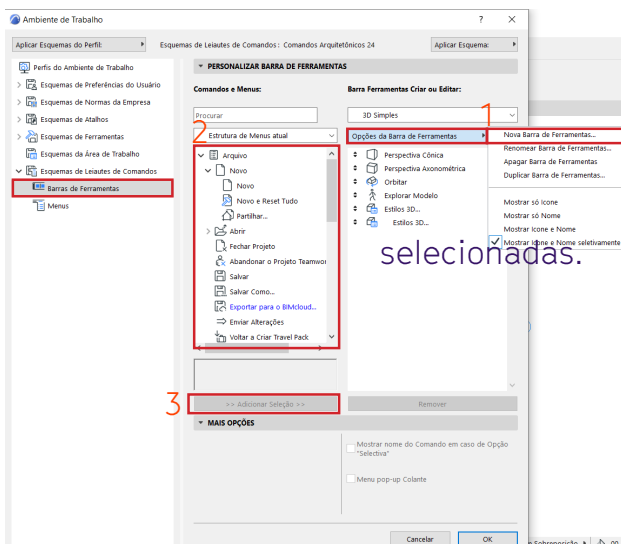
Ambiente de Trabalho

?

Aplicar Esquemas do Perfil:

Esquemas de Leiautes de Comandos: Comandos Arquitetônicos 24

Aplicar Esquema:

Perfis do Ambiente de Trabalho
Esquemas de Preferências do Usuário
Esquemas de Normas da Empresa
Esquemas de Atalhos
Esquemas de Ferramentas
Esquemas da Área de Trabalho
Esquemas de Leiautes de Comandos
Barras de Ferramentas
Menus

PERSONALIZAR BARRA DE FERRAMENTAS

Comandos e Menus:

Procurar

2

Estrutura de Menus atual

Arquivo
Novo
Novo
Novo e Reset Tudo
Partilhar...
Abrir
Fechar Projeto
Abandonar o Projeto Teamwor
Salvar
Salvar Como...
Exportar para o BIMcloud...
Enviar Alterações
Voltar a Criar Travel Pack

3

>> Adicionar Seleção >>

Barra Ferramentas Criar ou Editar:

3D Simples

1

Opções da Barra de Ferramentas

Perspectiva Cônica
Perspectiva Axonométrica
Orbitar
Explorar Modelo
Estilos 3D...
Estilos 3D...

Remover

Nova Barra de Ferramentas...
Renomear Barra de Ferramentas...
Apagar Barra de Ferramentas
Duplicar Barra de Ferramentas...
Mostrar só Ícone
Mostrar só Nome
Mostrar Ícone e Nome
Mostrar Ícone e Nome seletivamente

selecionadas.

MAIS OPÇÕES

Mostrar nome do Comando em caso de Opção "Selectiva"

Menu pop-up Colante

Cancelar

OK